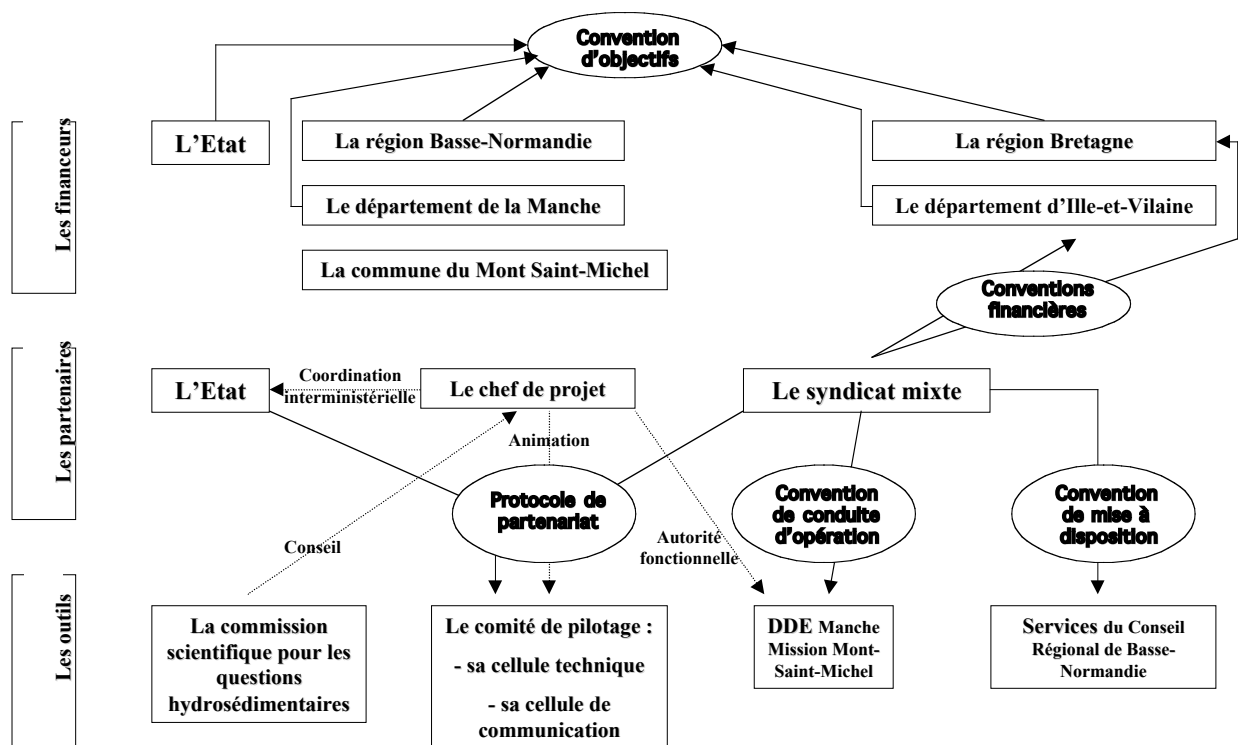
Les financeurs

Convention d'objectifs

L'Etat

La région Basse-Normandie

Le département de la Manche

La commune du Mont Saint-Michel

La région Bretagne

Le département d'Ille-et-Vilaine

Conventions financières

Les partenaires

L'Etat

Coordination interministérielle

Le chef de projet

Le syndicat mixte

Animation

Protocole de partenariat

Convention de conduite d'opération

Convention de mise à disposition

Conseil

Autorité fonctionnelle

Les outils

La commission scientifique pour les questions hydrosédimentaires

Le comité de pilotage :
- sa cellule technique
- sa cellule de communication

DDE Manche Mission Mont-Saint-Michel

Services du Conseil Régional de Basse-Normandie